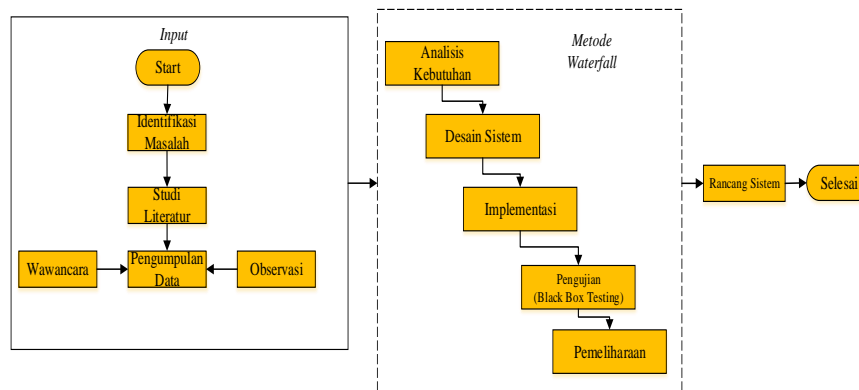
Input

Start

Identifikasi Masalah

Studi Literatur

Wawancara

Pengumpulan Data

Observasi

Metode Waterfall

Analisis Kebutuhan

Desain Sistem

Implementasi

Pengujian (Black Box Testing)

Pemeliharaan

Rancang Sistem

Selesai